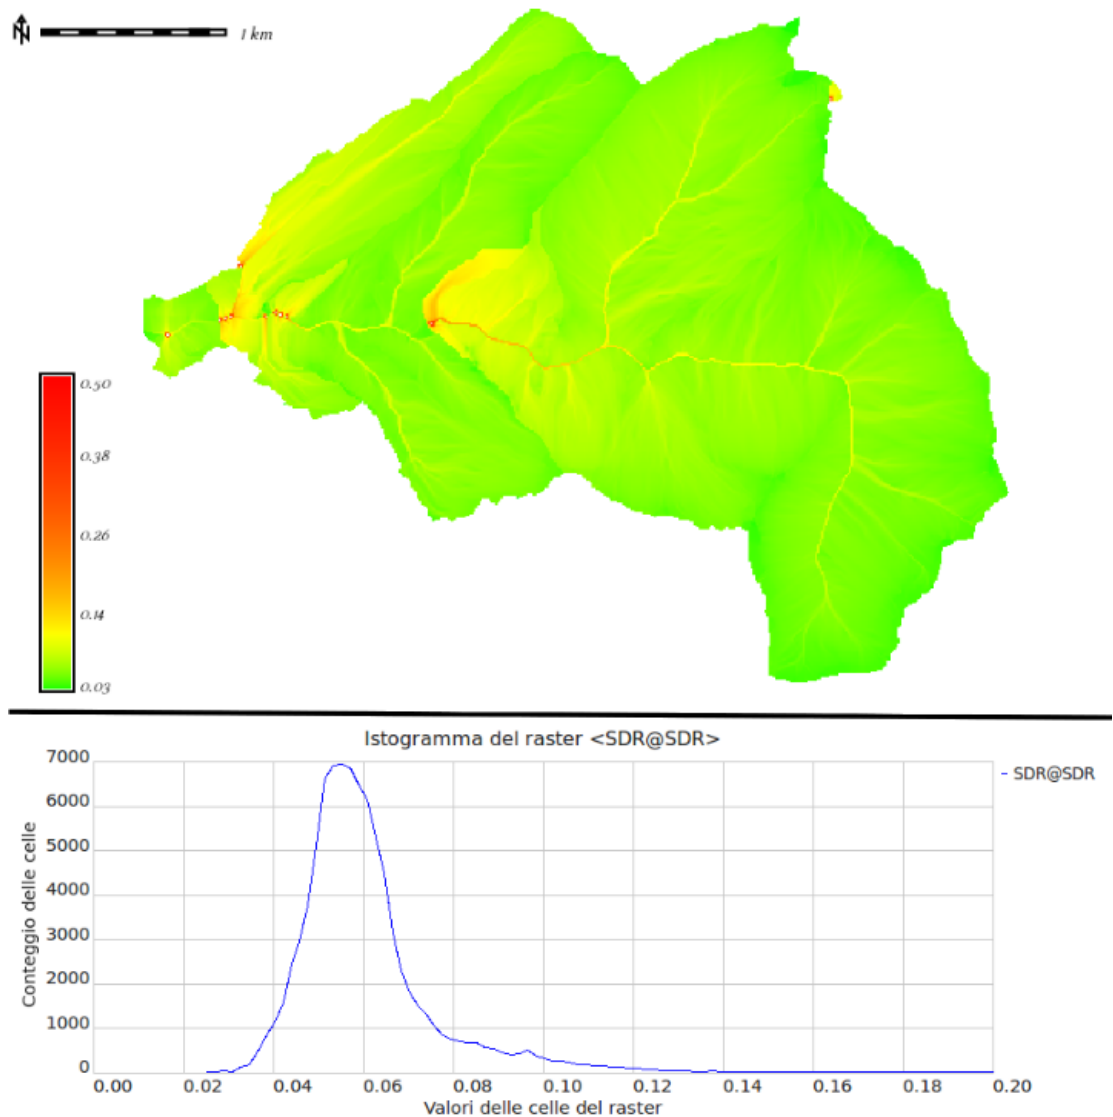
N

1 km

0.50
0.38
0.26
0.14
0.03

Istogramma del raster <SDR@SDR>

- SDR@SDR

Conteggio delle celle

7000
6000
5000
4000
3000
2000
1000
0

0.00 0.02 0.04 0.06 0.08 0.10 0.12 0.14 0.16 0.18 0.20

Valori delle celle del raster